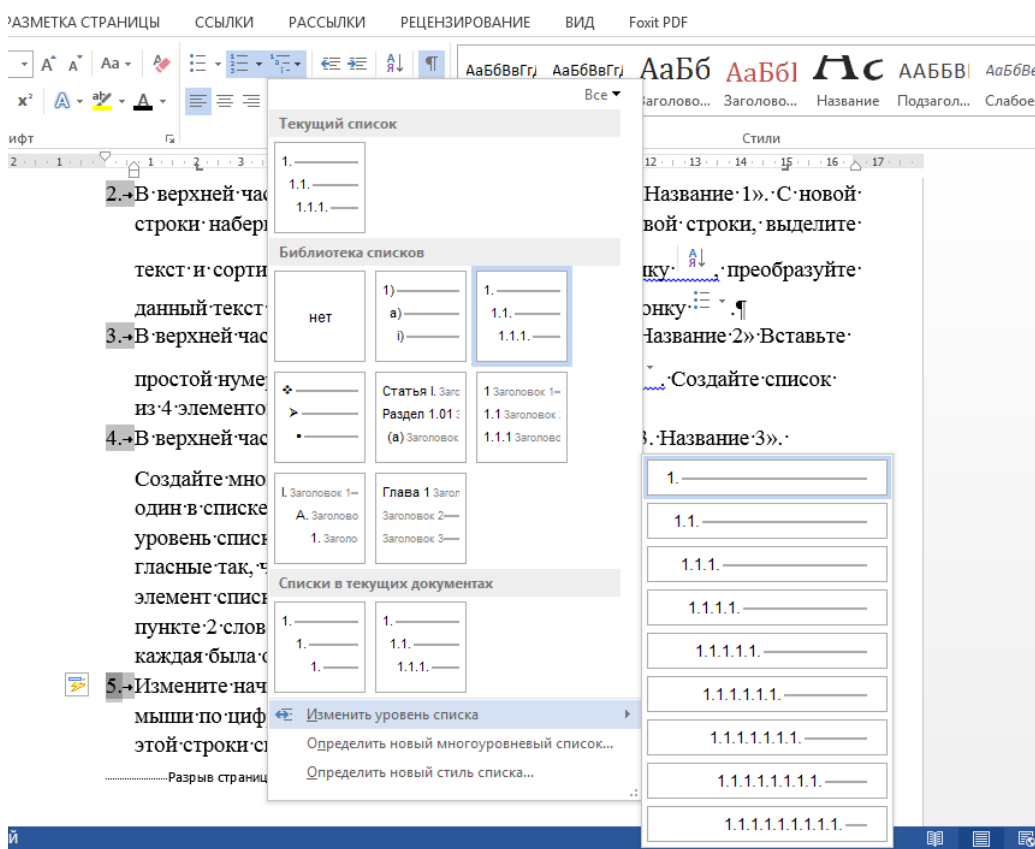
РАЗМЕТКА СТРАНИЦЫ ССЫЛКИ РАССЫЛКИ РЕЦЕНЗИРОВАНИЕ ВИД Foxit PDF

АаБбВвГг АаБбВвГг АаБб АаБбI АС ААББВ АаБбВе
Заголово... Заголово... Название Подзагол... Слабое
Стили
ифт

Все

Текущий список
1.
1.1.
1.1.1.

Библиотека списков
нет
1)
a)
i)
1.
1.1.
1.1.1.
Статья I. Заго
Раздел 1.01
(a) Заголовок
1 Заголовок 1
1.1 Заголовок
1.1.1 Заголовок
I. Заголовок 1
A. Заголово
1. Заголо
Глава 1 Загол
Заголовок 2
Заголовок 3

Списки в текущих документах
1.
1.
1.
1.
1.1.
1.1.1.

Изменить уровень списка
Определить новый многоуровневый список...
Определить новый стиль списка...

1.
1.1.
1.1.1.
1.1.1.1.
1.1.1.1.1.
1.1.1.1.1.1.
1.1.1.1.1.1.1.
1.1.1.1.1.1.1.1.
1.1.1.1.1.1.1.1.1.

2. В верхней час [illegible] «Название 1». С новой строки набер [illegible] вой строки, выделите текст и сорти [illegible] нку , преобразуйте данный текст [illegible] онку .¶
3. В верхней час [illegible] Название 2» Вставьте простой нуме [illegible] . Создайте список из 4 элементо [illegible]
4. В верхней час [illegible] 3. Название 3».
Создайте мно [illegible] один в списке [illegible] уровень списк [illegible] гласные так, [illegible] элемент списк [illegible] пункте 2 слов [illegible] каждая была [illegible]
5. Измените нач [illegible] мыши по циф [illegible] этой строки с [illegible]
Разрыв страниц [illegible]